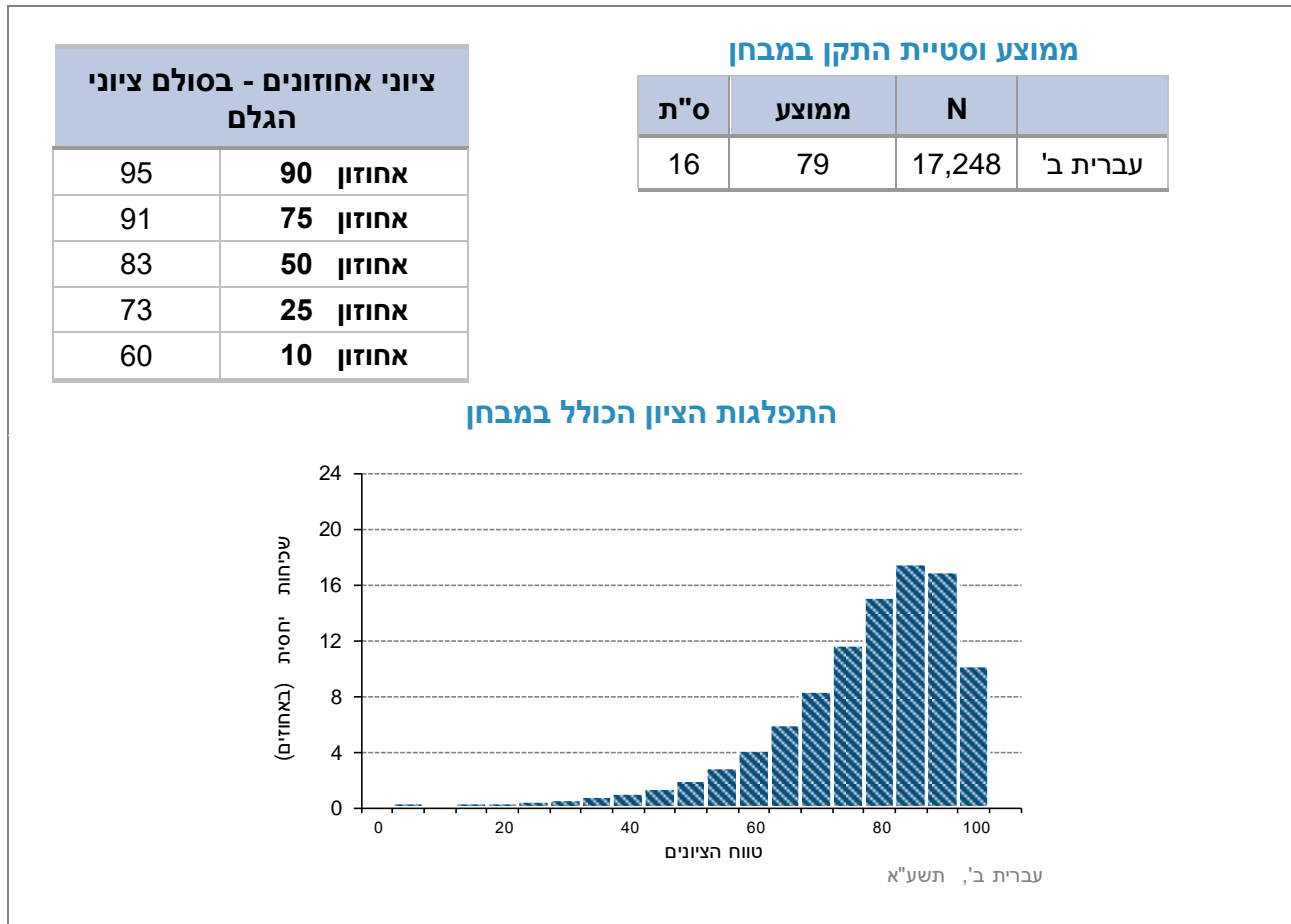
ממוצע וסטיית התקן במבחן

| | N | ממוצע | ס"ת |
|---|---|---|---|
| עברית ב' | 17,248 | 79 | 16 |

| ציוני אחוזונים - בסולם ציוני הגלם | |
|---|---|
| אחוזון 90 | 95 |
| אחוזון 75 | 91 |
| אחוזון 50 | 83 |
| אחוזון 25 | 73 |
| אחוזון 10 | 60 |

התפלגות הציון הכולל במבחן

24
20
16
12
8
4
0
שכיחות יחסית (באחוזים)
0 20 40 60 80 100
טווח הציונים
עברית ב', תשע"א